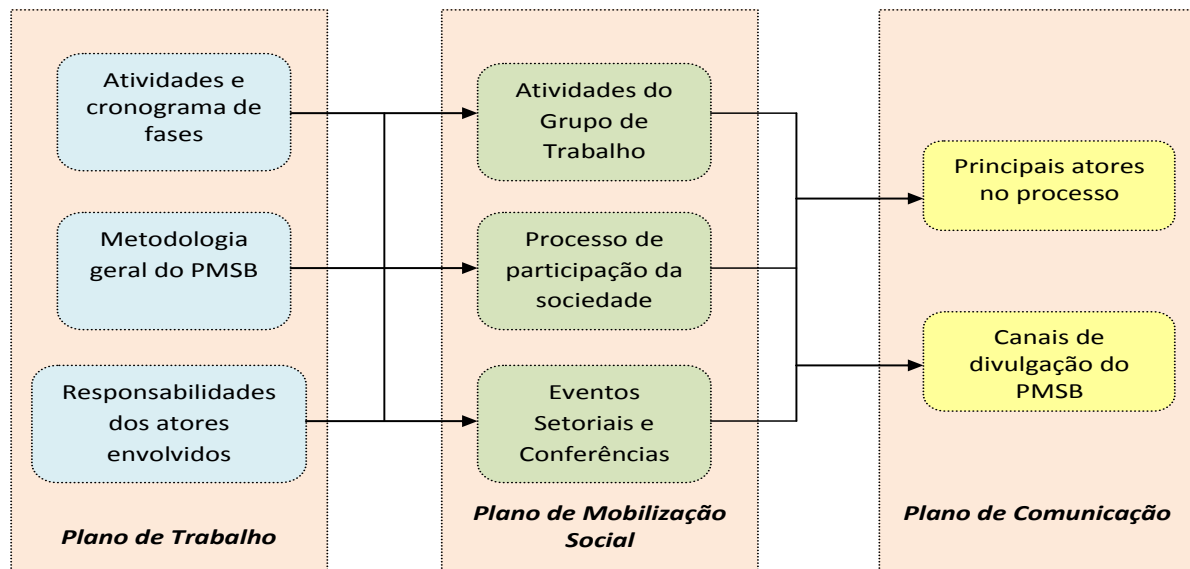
Atividades e cronograma de fases

Metodologia geral do PMSB

Responsabilidades dos atores envolvidos

Plano de Trabalho

Atividades do Grupo de Trabalho

Processo de participação da sociedade

Eventos Setoriais e Conferências

Plano de Mobilização Social

Principais atores no processo

Canais de divulgação do PMSB

Plano de Comunicação